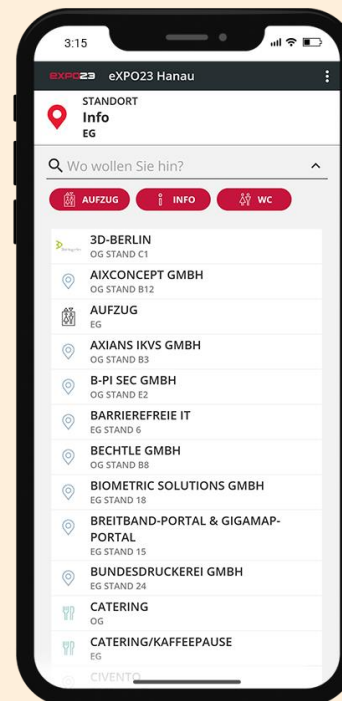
3:15

eXPO23 eXPO23 Hanau

STANDORT
Info
EG

Wo wollen Sie hin?

AUFZUG
INFO
WC

3D-BERLIN
OG STAND C1

AIXCONCEPT GMBH
OG STAND B12

AUFZUG
EG

AXIANS IKVS GMBH
OG STAND B3

B-PI SEC GMBH
OG STAND E2

BARRIEREFREIE IT
EG STAND 6

BECHTLE GMBH
OG STAND B8

BIOMETRIC SOLUTIONS GMBH
EG STAND 18

BREITBAND-PORTAL & GIGAMAP-PORTAL
EG STAND 15

BUNDESDRUCKEREI GMBH
EG STAND 24

CATERING
OG

CATERING/KAFFEEPAUSE
EG

CIVENTO